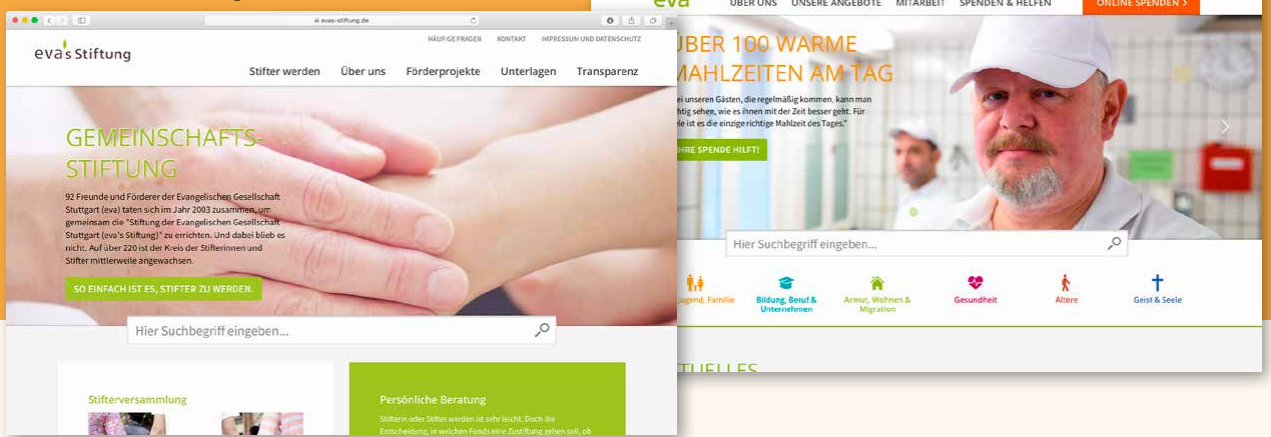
evas-stiftung.de

eva's Stiftung

HÄUFIGE FRAGEN KONTAKT IMPRESSUM UND DATENSCHUTZ

Stifter werden Über uns Förderprojekte Unterlagen Transparenz

GEMEINSCHAFTS-STIFTUNG

92 Freunde und Förderer der Evangelischen Gesellschaft Stuttgart (eva) taten sich im Jahr 2003 zusammen, um gemeinsam die "Stiftung der Evangelischen Gesellschaft Stuttgart (eva's Stiftung)" zu errichten. Und dabei blieb es nicht. Auf über 220 ist der Kreis der Stifterinnen und Stifter mittlerweile angewachsen.

SO EINFACH IST ES, STIFTER ZU WERDEN.

Hier Suchbegriff eingeben...

Stifterversammlung

Persönliche Beratung

Stifterin oder Stifter werden ist sehr leicht. Doch die Entscheidung, in welchen Fonds eine Zustiftung gehen soll, ob

eva ÜBER UNS UNSERE ANGEBOTE MITARBEIT SPENDEN & HELFEN ONLINE SPENDEN >

ÜBER 100 WARME MAHLZEITEN AM TAG

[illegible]ei unseren Gästen, die regelmäßig kommen, kann man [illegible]htig sehen, wie es ihnen mit der Zeit besser geht. Für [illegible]ie ist es die einzige richtige Mahlzeit des Tages."

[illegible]HRE SPENDE HILFT!

Hier Suchbegriff eingeben...

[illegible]ugend, Familie Bildung, Beruf & Unternehmen Armut, Wohnen & Migration Gesundheit Ältere Geist & Seele

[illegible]TUELLES